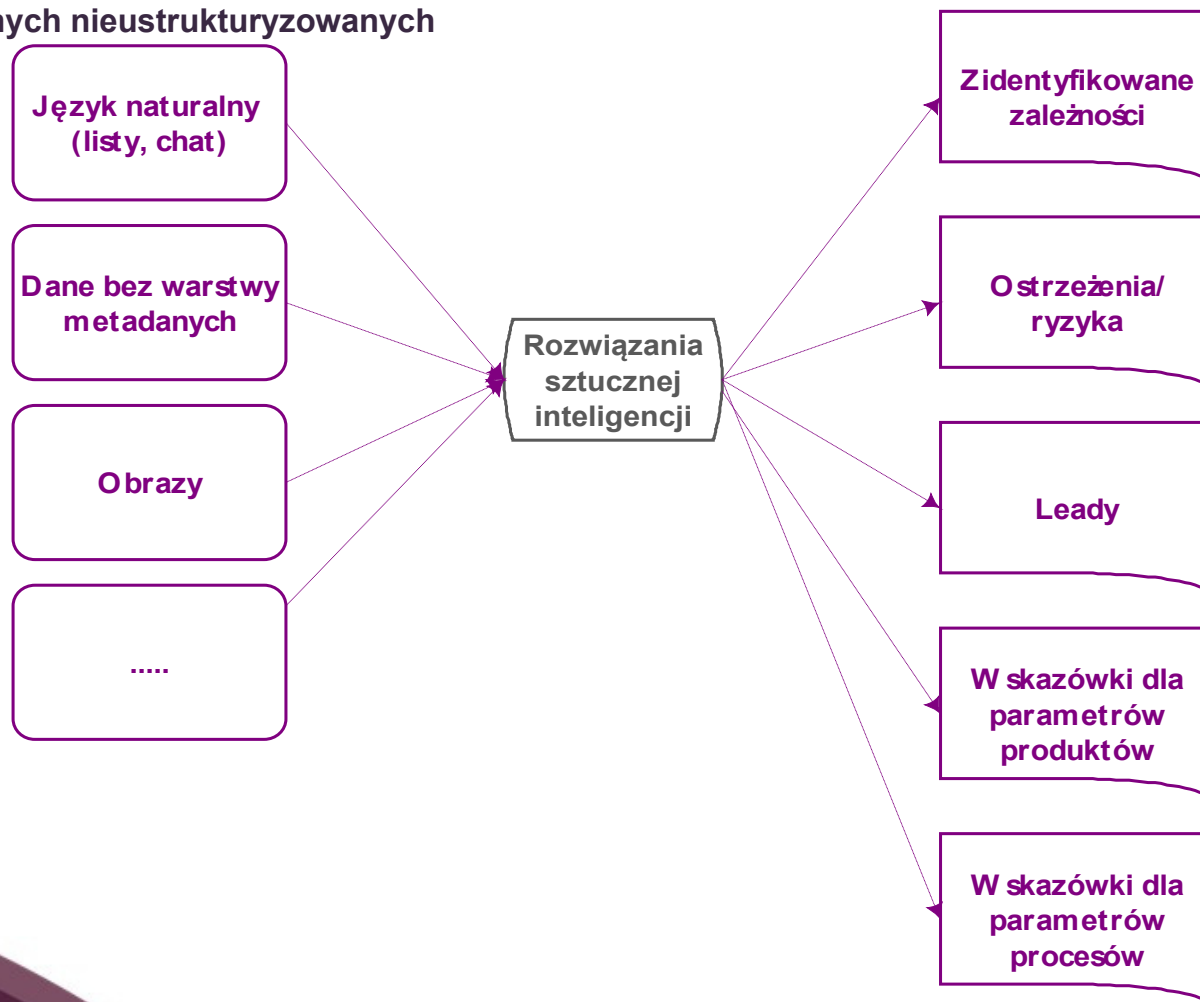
ych nieustrukturyzowanych

Język naturalny (listy, chat)

Dane bez warstwy metadanych

Obrazy

.....

Rozwiązania sztucznej inteligencji

Zidentyfikowane zależności

Ostrzeżenia/ ryzyka

Leady

Wskazówki dla parametrów produktów

Wskazówki dla parametrów procesów